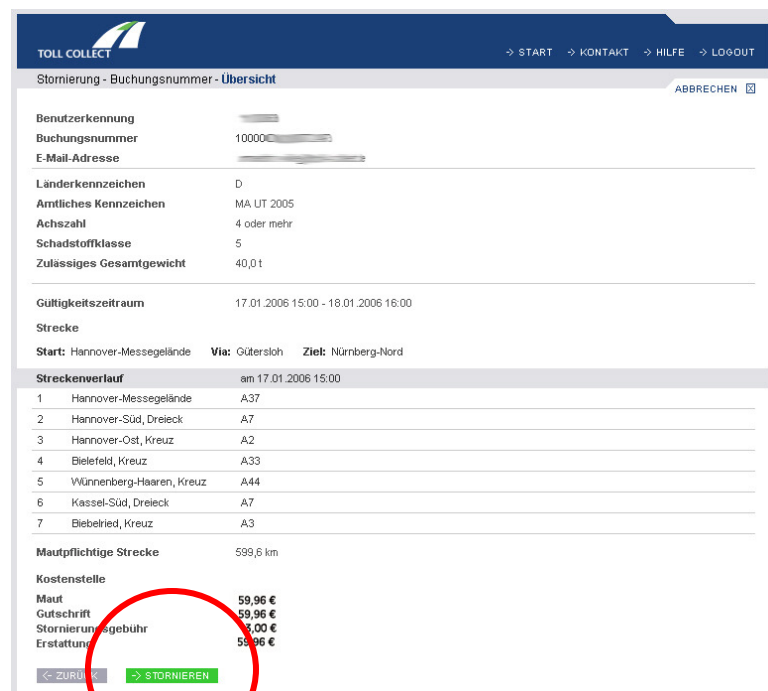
TOLL COLLECT

START KONTAKT HILFE LOGOUT

Stornierung - Buchungsnummer - Übersicht

ABBRECHEN

Benutzerkennung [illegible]
Buchungsnummer 10000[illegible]
E-Mail-Adresse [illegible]

Länderkennzeichen D
Amtliches Kennzeichen MA UT 2005
Achszahl 4 oder mehr
Schadstoffklasse 5
Zulässiges Gesamtgewicht 40,0 t

Gültigkeitszeitraum 17.01.2006 15:00 - 18.01.2006 16:00

Strecke

Start: Hannover-Messegelände Via: Gütersloh Ziel: Nürnberg-Nord

| Streckenverlauf | | am 17.01.2006 15:00 |
|---|---|---|
| 1 | Hannover-Messegelände | A37 |
| 2 | Hannover-Süd, Dreieck | A7 |
| 3 | Hannover-Ost, Kreuz | A2 |
| 4 | Bielefeld, Kreuz | A33 |
| 5 | Wünnenberg-Haaren, Kreuz | A44 |
| 6 | Kassel-Süd, Dreieck | A7 |
| 7 | Biebelried, Kreuz | A3 |

Mautpflichtige Strecke 599,6 km

Kostenstelle

Maut 59,96 €
Gutschrift 59,96 €
Stornierun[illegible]sgebühr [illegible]3,00 €
Erstattung 59,96 €

ZURÜ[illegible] STORNIEREN